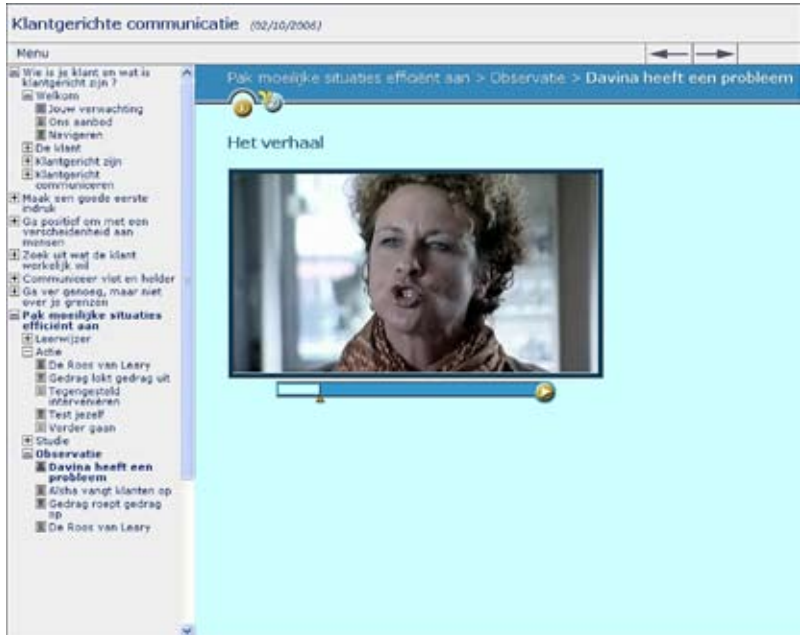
Klantgerichte communicatie (02/10/2006)

Menu

Wie is je klant en wat is klantgericht zijn ?
Welkom
Jouw verwachting
Ons aanbod
Navigeren
De klant
Klantgericht zijn
Klantgericht communiceren
Maak een goede eerste indruk
Ga positief om met een verscheidenheid aan mensen
Zoek uit wat de klant werkelijk wil
Communiceer vlot en helder
Ga ver genoeg, maar niet over je grenzen
Pak moeilijke situaties efficiënt aan
Leerwijzer
Actie
De Roos van Leary
Gedrag lokt gedrag uit
Tegengesteld interveniëren
Test jezelf
Verder gaan
Studie
Observatie
Davina heeft een probleem
Aïsha vangt klanten op
Gedrag roept gedrag op
De Roos van Leary

Pak moeilijke situaties efficiënt aan > Observatie > Davina heeft een probleem

Het verhaal